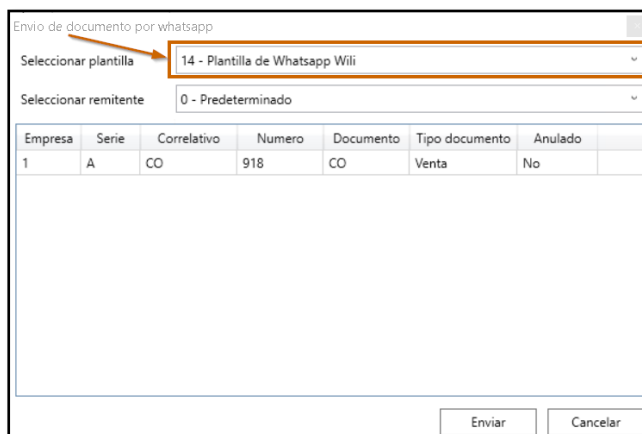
Envio de documento por whatsapp

Seleccionar plantilla 14 - Plantilla de Whatsapp Wili

Seleccionar remitente 0 - Predeterminado

| Empresa | Serie | Correlativo | Numero | Documento | Tipo documento | Anulado |
|---|---|---|---|---|---|---|
| 1 | A | CO | 918 | CO | Venta | No |

Enviar Cancelar